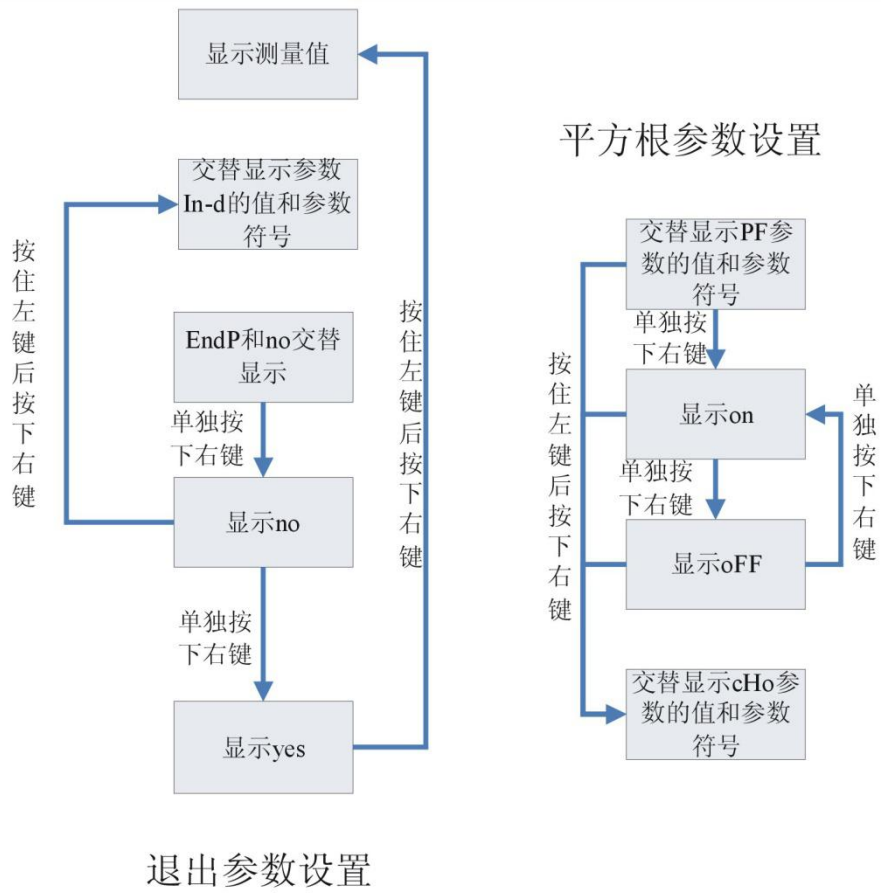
显示测量值

交替显示参数In-d的值和参数符号

按住左键后按下右键

EndP和no交替显示

单独按下右键

显示no

单独按下右键

显示yes

按住左键后按下右键

退出参数设置

平方根参数设置

交替显示PF参数的值和参数符号

单独按下右键

显示on

单独按下右键

显示oFF

单独按下右键

按住左键后按下右键

交替显示cHo参数的值和参数符号